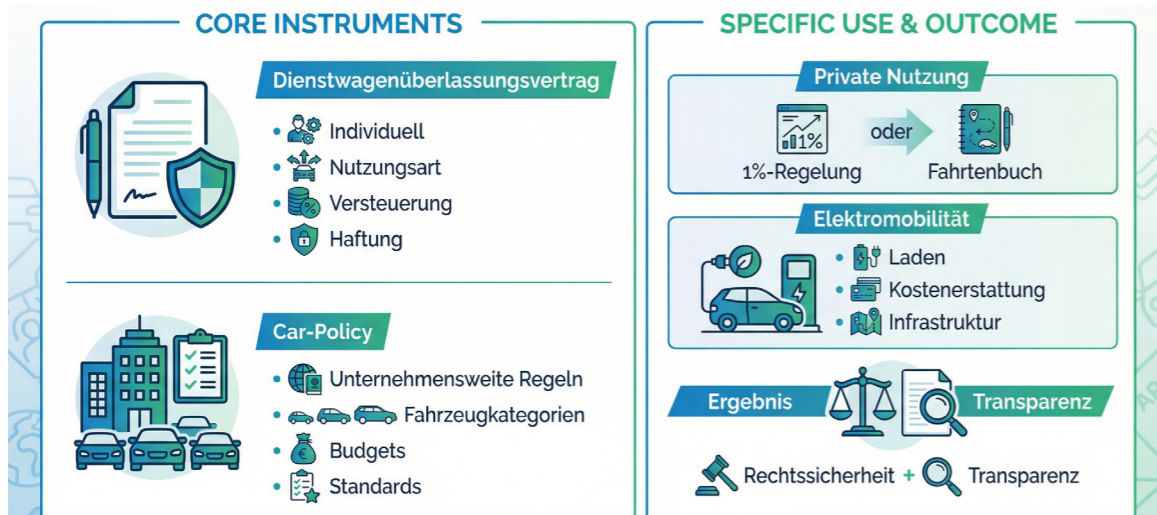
CORE INSTRUMENTS

Dienstwagenüberlassungsvertrag

- Individuell
- Nutzungsart
- Versteuerung
- Haftung

Car-Policy

- Unternehmensweite Regeln
- Fahrzeugkategorien
- Budgets
- Standards

SPECIFIC USE & OUTCOME

Private Nutzung

1%

1%-Regelung

oder

Fahrtenbuch

Elektromobilität

- Laden
- Kostenerstattung
- Infrastruktur

Ergebnis

Transparenz

Rechtssicherheit + Transparenz